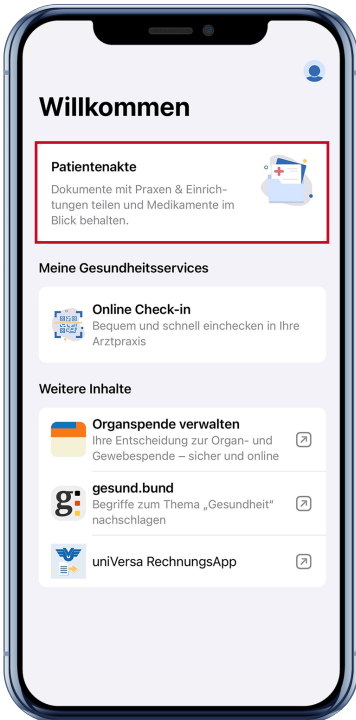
Willkommen

Patientenakte

Dokumente mit Praxen & Einrichtungen teilen und Medikamente im Blick behalten.

Meine Gesundheitsservices

Online Check-in

Bequem und schnell einchecken in Ihre Arztpraxis

Weitere Inhalte

Organspende verwalten

Ihre Entscheidung zur Organ- und Gewebespende – sicher und online

g:

gesund.bund

Begriffe zum Thema „Gesundheit" nachschlagen

uniVersa RechnungsApp